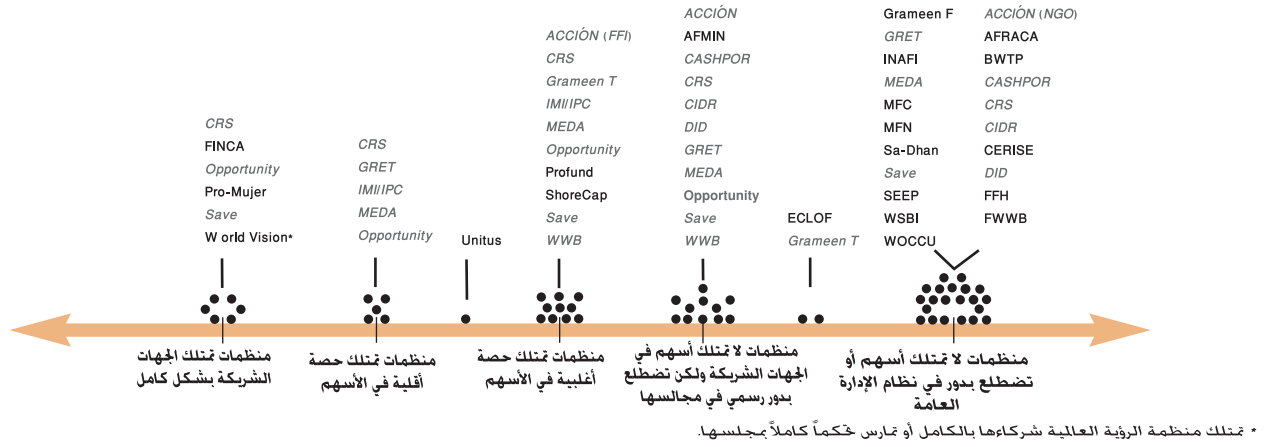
CRS
FINCA
Opportunity
Pro-Mujer
Save
W orld Vision*

CRS
GRET
IMI/IPC
MEDA
Opportunity

Unitus

ACCIÓN (FFI)
CRS
Grameen T
IMI/IPC
MEDA
Opportunity
Profund
ShoreCap
Save
WWB

ACCIÓN
AFMIN
CASHPOR
CRS
CIDR
DID
GRET
MEDA
Opportunity
Save
WWB

ECLOF
Grameen T

Grameen F
GRET
INAFI
MEDA
MFC
MFN
Sa-Dhan
Save
SEEP
WSBI
WOCCU

ACCIÓN (NGO)
AFRACA
BWTP
CASHPOR
CRS
CIDR
CERISE
DID
FFH
FWWB

منظمات تمتلك الجهات الشريكة بشكل كامل

منظمات تمتلك حصة أقلية في الأسهم

منظمات تمتلك حصة أغلبية في الأسهم

منظمات لا تمتلك أسهم في الجهات الشريكة ولكن تضطلع بدور رسمي في مجالسها

منظمات لا تمتلك أسهم أو تضطلع بدور في نظام الإدارة العامة

* تمتلك منظمة الرؤية العالمية شركاءها بالكامل أو تمارس تحكماً كاملاً بمجلسها.